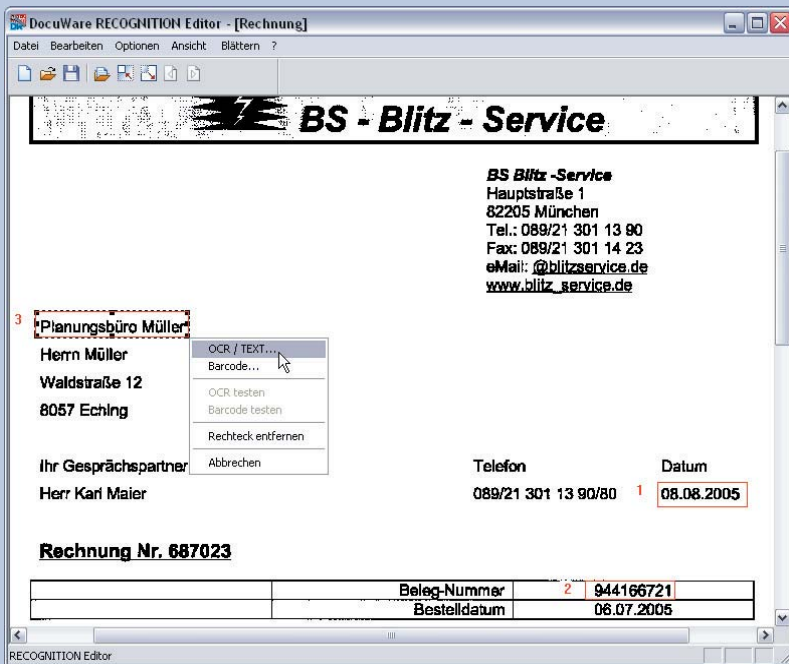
DocuWare RECOGNITION Editor - [Rechnung]

Datei Bearbeiten Optionen Ansicht Blättern ?

BS - Blitz - Service

BS Blitz -Service
Hauptstraße 1
82205 München
Tel.: 089/21 301 13 90
Fax: 089/21 301 14 23
eMail: @blitzservice.de
www.blitz_service.de

3 Planungsbüro Müller
Herrn Müller
Waldstraße 12
8057 Eching

OCR / TEXT...
Barcode...
OCR testen
Barcode testen
Rechteck entfernen
Abbrechen

Ihr Gesprächspartner
Herr Karl Maier

Telefon
089/21 301 13 90/80

Datum
1 08.08.2005

Rechnung Nr. 687023

| | | Beleg-Nummer | 2 944166721 |
|---|---|---|---|
| | | Bestelldatum | 06.07.2005 |

RECOGNITION Editor